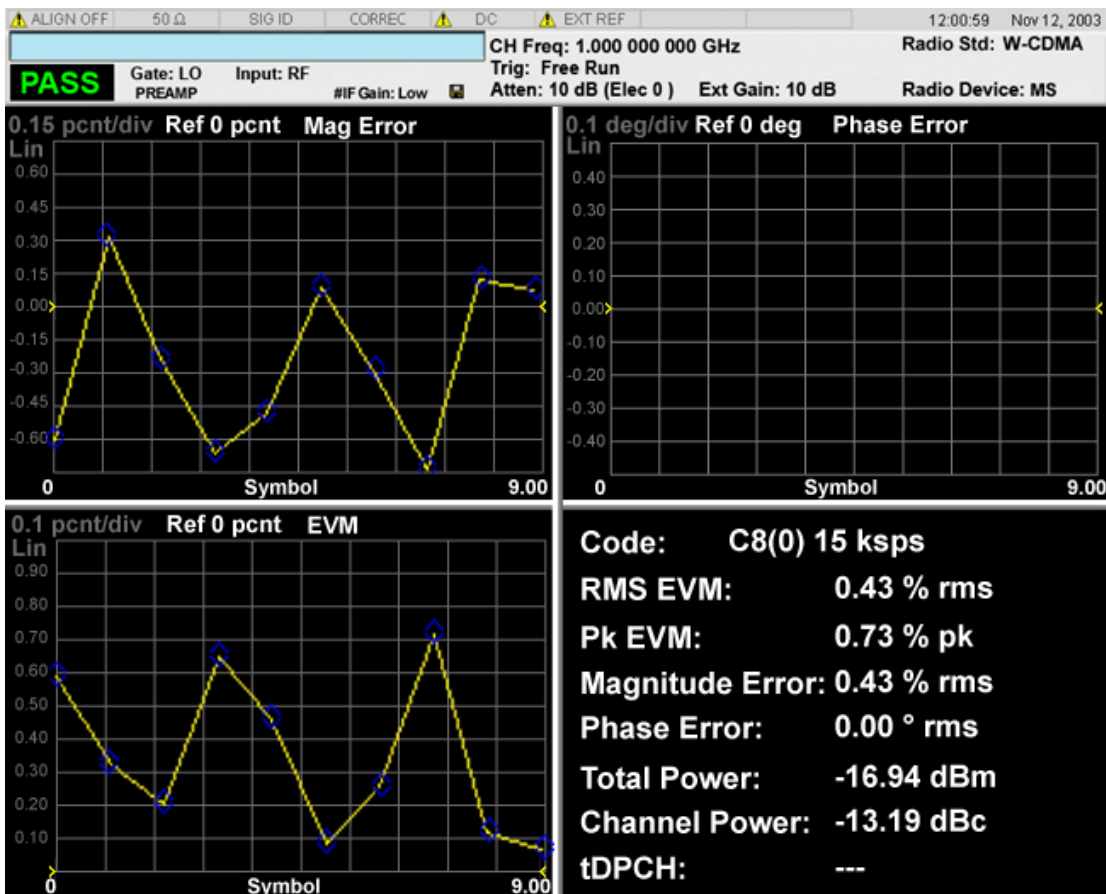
ALIGN OFF | 50 Ω | SIG ID | CORREC | DC | EXT REF | 12:00:59 Nov 12, 2003

PASS
Gate: LO PREAMP
Input: RF
#IF Gain: Low
CH Freq: 1.000 000 000 GHz
Trig: Free Run
Atten: 10 dB (Elec 0 )
Ext Gain: 10 dB
Radio Std: W-CDMA
Radio Device: MS

0.15 pcnt/div Ref 0 pcnt Mag Error
Lin
0.60
0.45
0.30
0.15
0.00
-0.15
-0.30
-0.45
-0.60
0 Symbol 9.00

0.1 deg/div Ref 0 deg Phase Error
Lin
0.40
0.30
0.20
0.10
0.00
-0.10
-0.20
-0.30
-0.40
0 Symbol 9.00

0.1 pcnt/div Ref 0 pcnt EVM
Lin
0.90
0.80
0.70
0.60
0.50
0.40
0.30
0.20
0.10
0 Symbol 9.00

Code: C8(0) 15 ksps
RMS EVM: 0.43 % rms
Pk EVM: 0.73 % pk
Magnitude Error: 0.43 % rms
Phase Error: 0.00 ° rms
Total Power: -16.94 dBm
Channel Power: -13.19 dBc
tDPCH: ---